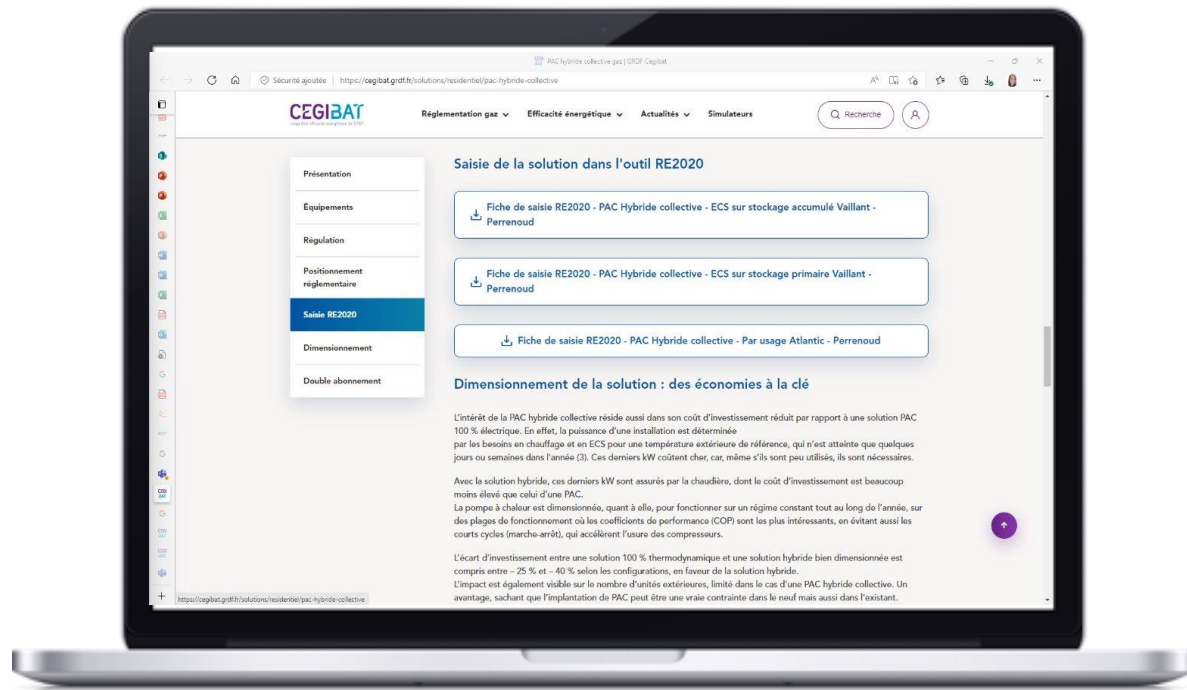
PAC hybride collective gaz | GRDF Cegibat

Sécurité ajoutée | https://cegibat.grdf.fr/solutions/residentiel/pac-hybride-collective

CEGIBAT

Réglementation gaz Efficacité énergétique Actualités Simulateurs Recherche

Présentation
Équipements
Régulation
Positionnement réglementaire
Saisie RE2020
Dimensionnement
Double abonnement

Saisie de la solution dans l'outil RE2020

Fiche de saisie RE2020 - PAC Hybride collective - ECS sur stockage accumulé Vaillant - Perrenoud

Fiche de saisie RE2020 - PAC Hybride collective - ECS sur stockage primaire Vaillant - Perrenoud

Fiche de saisie RE2020 - PAC Hybride collective - Par usage Atlantic - Perrenoud

Dimensionnement de la solution : des économies à la clé

L'intérêt de la PAC hybride collective réside aussi dans son coût d'investissement réduit par rapport à une solution PAC 100 % électrique. En effet, la puissance d'une installation est déterminée
par les besoins en chauffage et en ECS pour une température extérieure de référence, qui n'est atteinte que quelques jours ou semaines dans l'année (3). Ces derniers kW coûtent cher, car, même s'ils sont peu utilisés, ils sont nécessaires.

Avec la solution hybride, ces derniers kW sont assurés par la chaudière, dont le coût d'investissement est beaucoup moins élevé que celui d'une PAC.
La pompe à chaleur est dimensionnée, quant à elle, pour fonctionner sur un régime constant tout au long de l'année, sur des plages de fonctionnement où les coefficients de performance (COP) sont les plus intéressants, en évitant aussi les courts cycles (marche-arrêt), qui accélèrent l'usure des compresseurs.

L'écart d'investissement entre une solution 100 % thermodynamique et une solution hybride bien dimensionnée est compris entre – 25 % et – 40 % selon les configurations, en faveur de la solution hybride.
L'impact est également visible sur le nombre d'unités extérieures, limité dans le cas d'une PAC hybride collective. Un avantage, sachant que l'implantation de PAC peut être une vraie contrainte dans le neuf mais aussi dans l'existant.

https://cegibat.grdf.fr/solutions/residentiel/pac-hybride-collective